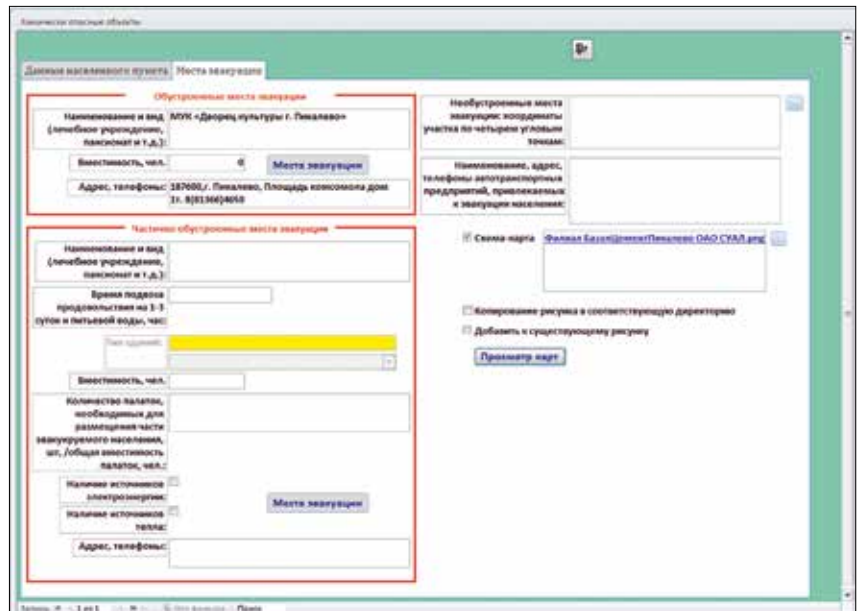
Химически опасные объекты

Данные населенного пункта | Места эвакуации

Обустроенные места эвакуации

Наименование и вид (лечебное учреждение, пансионат и т.д.): МУК «Дворец культуры г. Пикалево»

Вместимость, чел.: 0

Места эвакуации

Адрес, телефоны: 187600,г. Пикалево, Площадь комсомола дом 1г. 8(81366)4050

Необустроенные места эвакуации: координаты участка по четырем угловым точкам:

Наименование, адрес, телефоны автотранспортных предприятий, привлекаемых к эвакуации населения:

Схема-карта Филиал БазэлЦемент Пикалево ОАО СУАЛ.png

Копирование рисунка в соответствующую директорию

Добавить к существующему рисунку

Просмотр карт

Частично обустроенные места эвакуации

Наименование и вид (лечебное учреждение, пансионат и т.д.):

Время подвоза продовольствия на 3-5 суток и питьевой воды, час:

Тип зданий:

Вместимость, чел.:

Количество палаток, необходимых для размещения части эвакуируемого населения, шт. /общая вместимость палаток, чел.:

Наличие источников электроэнергии:

Наличие источников тепла:

Места эвакуации

Адрес, телефоны:

Запись: 1 из 1 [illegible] Поиск